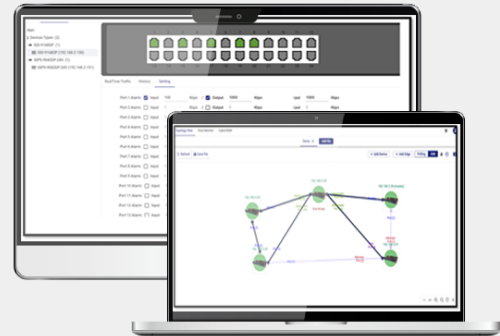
Real-Time Traffic | History | Setting

Port 1 Alarm | Input | Output
Port 2 Alarm | Input
Port 3 Alarm | Input
Port 4 Alarm | Input
Port 5 Alarm | Input
Port 6 Alarm | Input
Port 7 Alarm | Input
Port 8 Alarm | Input
Port 9 Alarm | Input
Port 10 Alarm | Input
Port 11 Alarm | Input
Port 12 Alarm | Input
Port 13 Alarm | Input

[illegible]